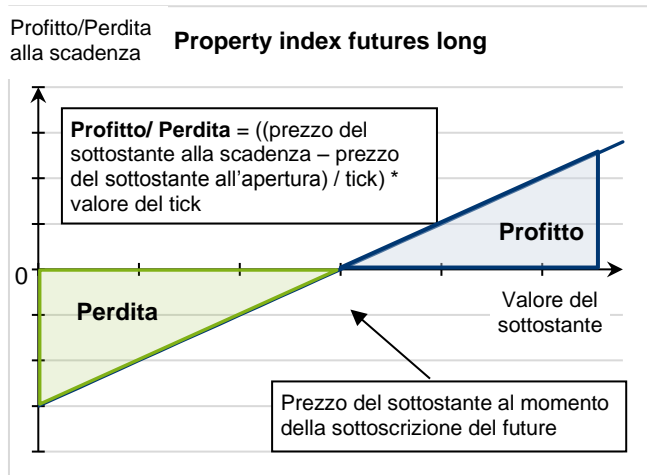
Profitto/Perdita alla scadenza

Property index futures long

**Profitto/ Perdita** = ((prezzo del sottostante alla scadenza – prezzo del sottostante all'apertura) / tick) * valore del tick

Profitto

0

Perdita

Valore del sottostante

Prezzo del sottostante al momento della sottoscrizione del future